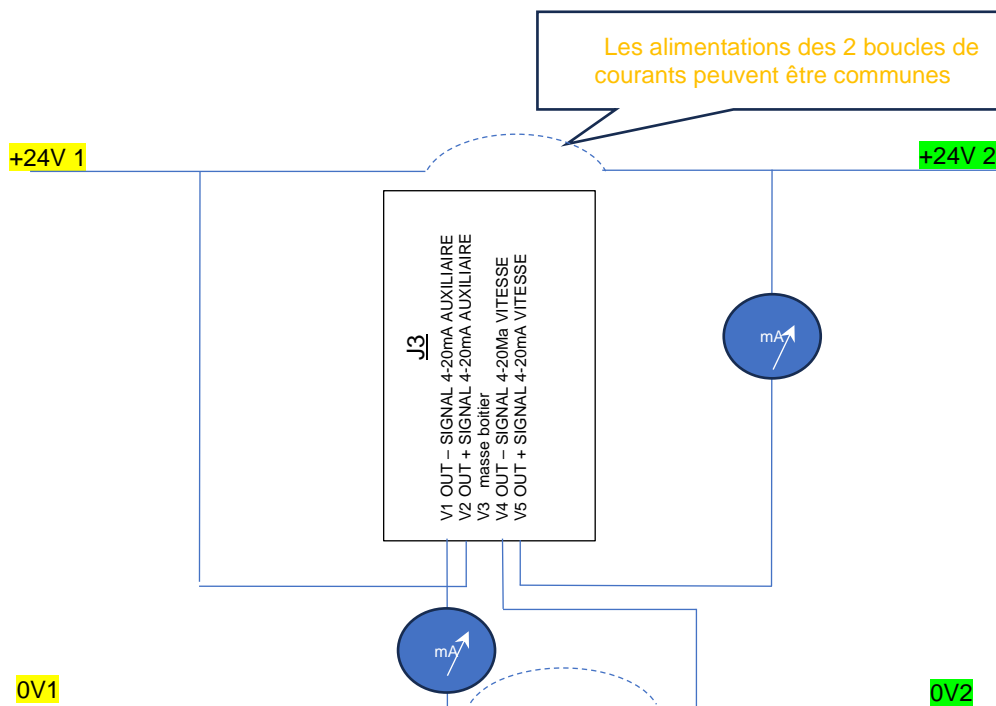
Les alimentations des 2 boucles de courants peuvent être communes

+24V 1

+24V 2

J3

V1 OUT – SIGNAL 4-20mA AUXILIAIRE
V2 OUT + SIGNAL 4-20mA AUXILIAIRE
V3 masse boitier
V4 OUT – SIGNAL 4-20Ma VITESSE
V5 OUT + SIGNAL 4-20mA VITESSE

mA

mA

0V1

0V2